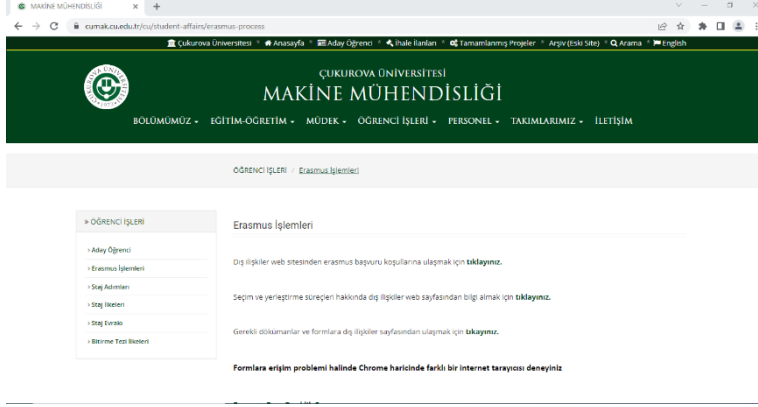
MAKİNE MÜHENDİSLİĞİ × +

cumak.cu.edu.tr/cu/student-affairs/erasmus-process

Çukurova Üniversitesi • Anasayfa • Aday Öğrenci • İhale İlanları • Tamamlanmış Projeler • Arşiv (Eski Site) • Arama • English

ÇUKUROVA ÜNİVERSİTESİ
MAKİNE MÜHENDİSLİĞİ

BÖLÜMÜMÜZ ▾ EĞİTİM-ÖĞRETİM ▾ MÜDEK ▾ ÖĞRENCİ İŞLERİ ▾ PERSONEL ▾ TAKIMLARIMIZ ▾ İLETİŞİM

ÖĞRENCİ İŞLERİ / Erasmus İşlemleri

» ÖĞRENCİ İŞLERİ

› Aday Öğrenci
› Erasmus İşlemleri
› Staj Adımları
› Staj İlkeleri
› Staj Evrakı
› Bitirme Tezi İlkeleri

Erasmus İşlemleri

Dış ilişkiler web sitesinden erasmus başvuru koşullarına ulaşmak için tıklayınız.

Seçim ve yerleştirme süreçleri hakkında dış ilişkiler web sayfasından bilgi almak için tıklayınız.

Gerekli dokümanlar ve formlara dış ilişkiler sayfasından ulaşmak için tıkayınız.

Formlara erişim problemi halinde Chrome haricinde farklı bir internet tarayıcısı deneyiniz